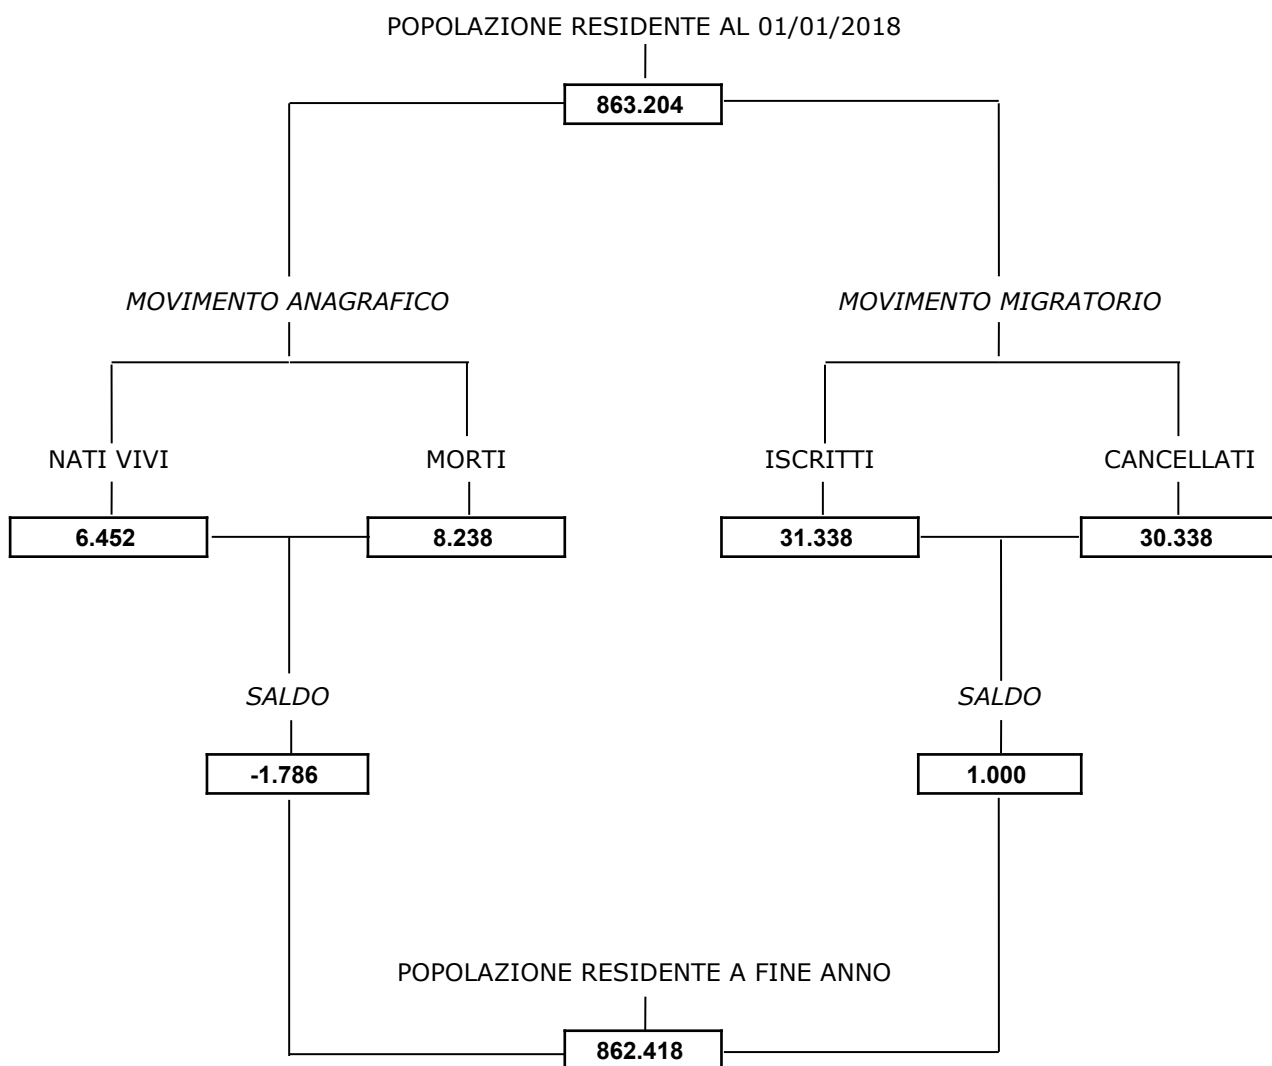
POPOLAZIONE RESIDENTE AL 01/01/2018

863.204

MOVIMENTO ANAGRAFICO

MOVIMENTO MIGRATORIO

NATI VIVI

MORTI

ISCRITTI

CANCELLATI

6.452

8.238

31.338

30.338

SALDO

SALDO

-1.786

1.000

POPOLAZIONE RESIDENTE A FINE ANNO

862.418